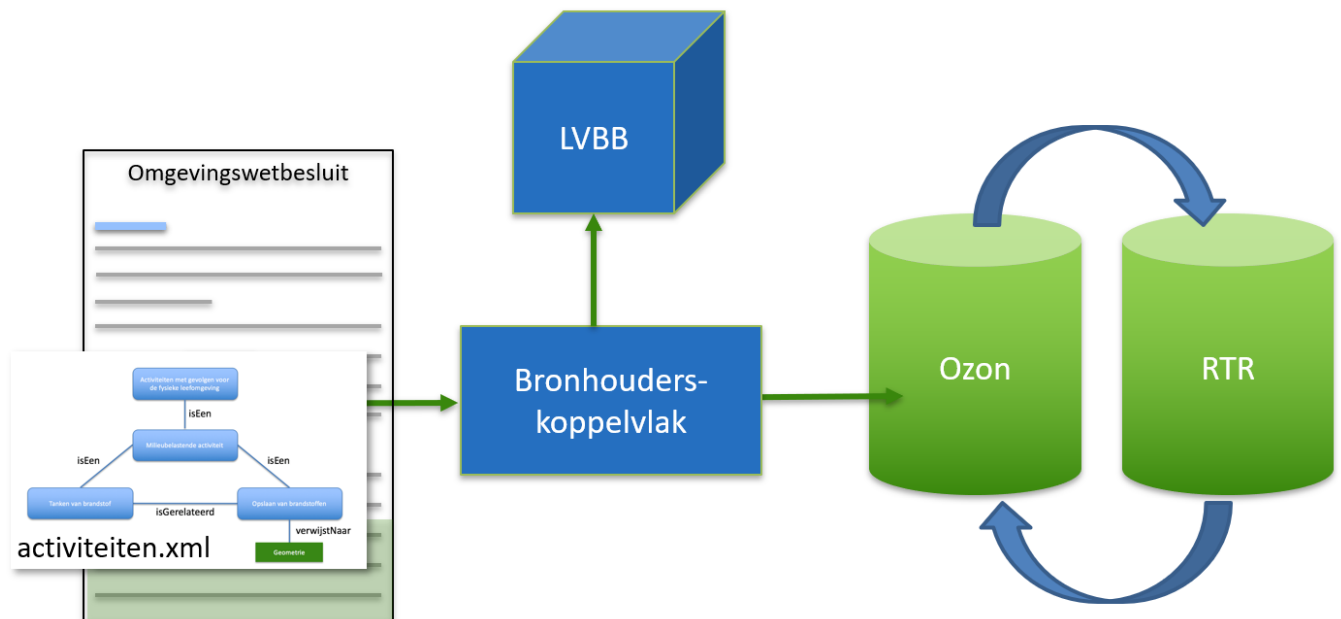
LVBB

Omgevingswetbesluit

Activiteiten met gevolgen voor de fysieke leefomgeving

isEen

Milieubelastende activiteit

isEen

isEen

Tanken van brandstof

isGerelateerd

Opslaan van brandstoffen

verwijstNaar

Geometrie

activiteiten.xml

Bronhouders-koppelvlak

Ozon

RTR